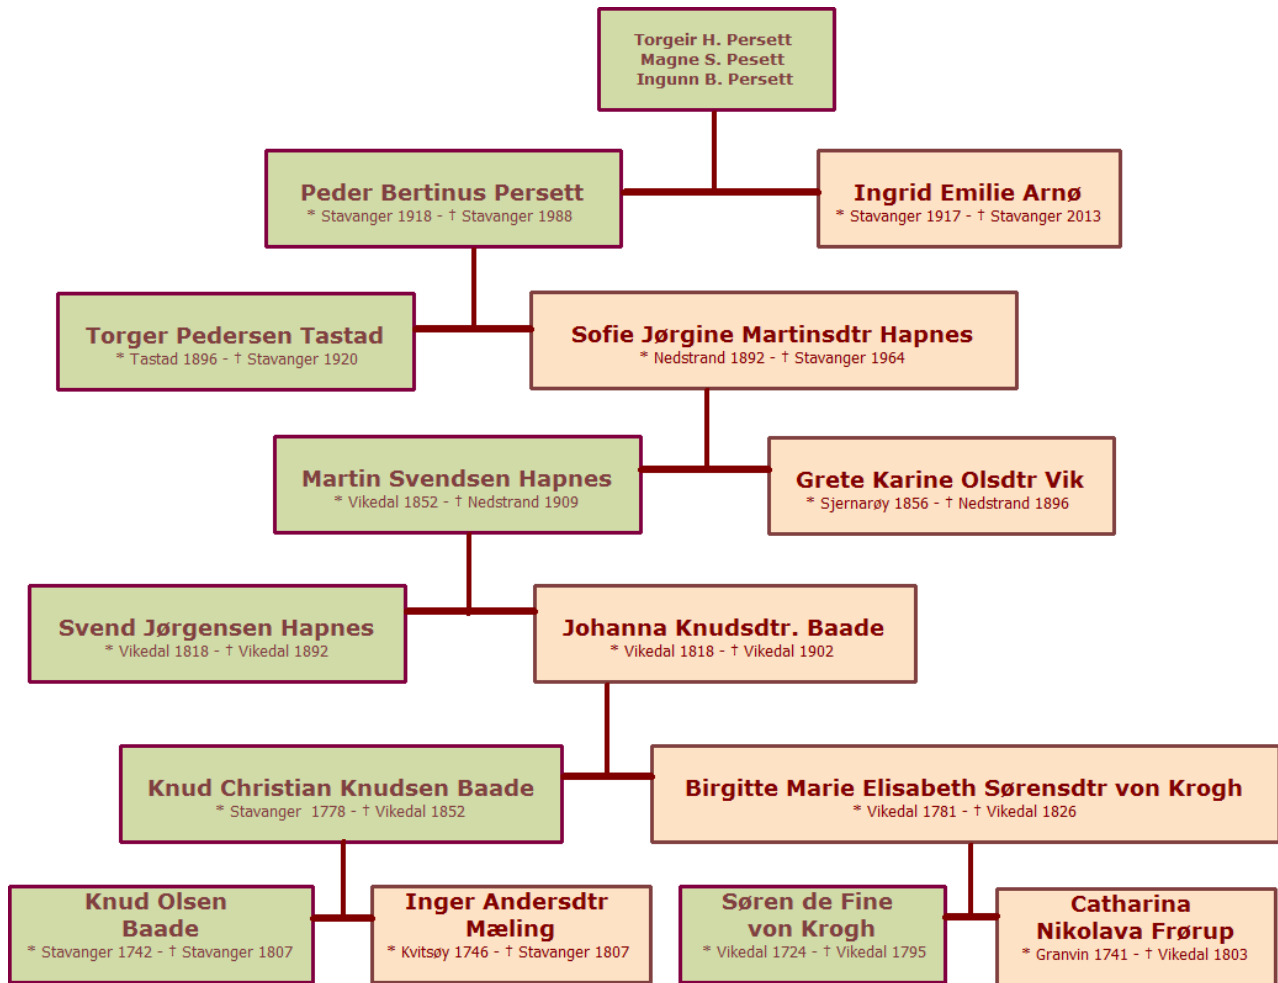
Torgeir H. Persett
Magne S. Pesett
Ingunn B. Persett

Peder Bertinus Persett
* Stavanger 1918 - † Stavanger 1988

Ingrid Emilie Arnø
* Stavanger 1917 - † Stavanger 2013

Torger Pedersen Tastad
* Tastad 1896 - † Stavanger 1920

Sofie Jørgine Martinsdtr Hapnes
* Nedstrand 1892 - † Stavanger 1964

Martin Svendsen Hapnes
* Vikedal 1852 - † Nedstrand 1909

Grete Karine Olsdtr Vik
* Sjernarøy 1856 - † Nedstrand 1896

Svend Jørgensen Hapnes
* Vikedal 1818 - † Vikedal 1892

Johanna Knudsdtr. Baade
* Vikedal 1818 - † Vikedal 1902

Knud Christian Knudsen Baade
* Stavanger 1778 - † Vikedal 1852

Birgitte Marie Elisabeth Sørensdtr von Krogh
* Vikedal 1781 - † Vikedal 1826

Knud Olsen Baade
* Stavanger 1742 - † Stavanger 1807

Inger Andersdtr Mæling
* Kvitsøy 1746 - † Stavanger 1807

Søren de Fine von Krogh
* Vikedal 1724 - † Vikedal 1795

Catharina Nikolava Frørup
* Granvin 1741 - † Vikedal 1803